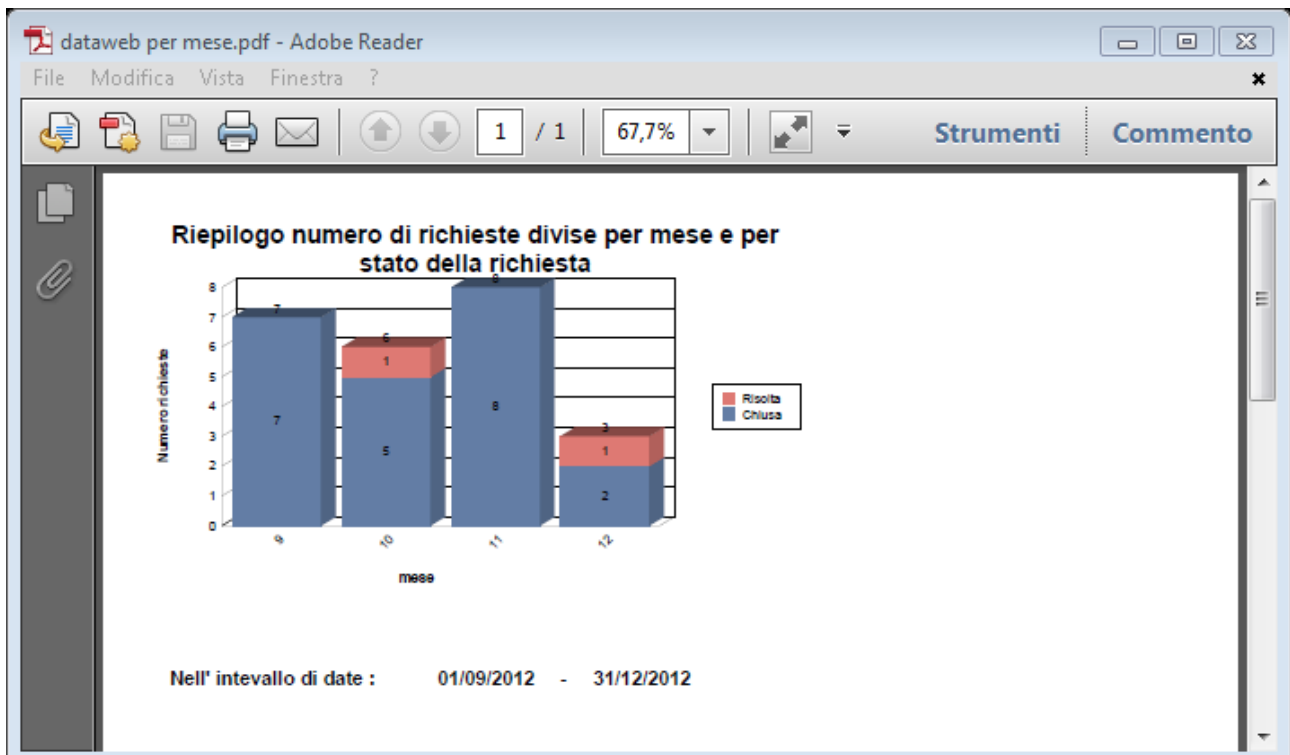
dataweb per mese.pdf - Adobe Reader

File Modifica Vista Finestra ?

1 / 1 67,7% Strumenti Commento

Riepilogo numero di richieste divise per mese e per stato della richiesta

8
7
6
5
4
3
2
1
0

Numero richieste

7
7
6
1
5
8
8
3
1
2

Risolta
Chiusa

9 10 11 12

mese

Nell' intevallo di date : 01/09/2012 - 31/12/2012